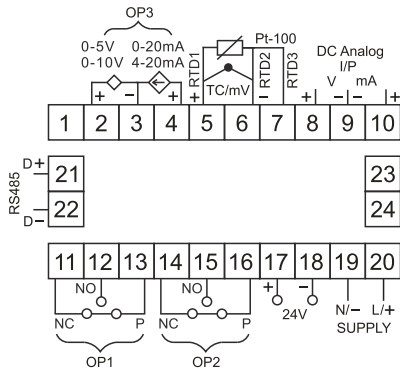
OP3
0-5V 0-20mA
0-10V 4-20mA
+ − +
Pt-100
RTD1 RTD2 RTD3
+ TC/mV −
DC Analog I/P
V mA
+ − +
1 2 3 4 5 6 7 8 9 10
D+ 21
RS485
D− 22
23
24
11 12 13 14 15 16 17 18 19 20
NO NO
NC P NC P
+ −
24V
N/− L/+
SUPPLY
OP1 OP2